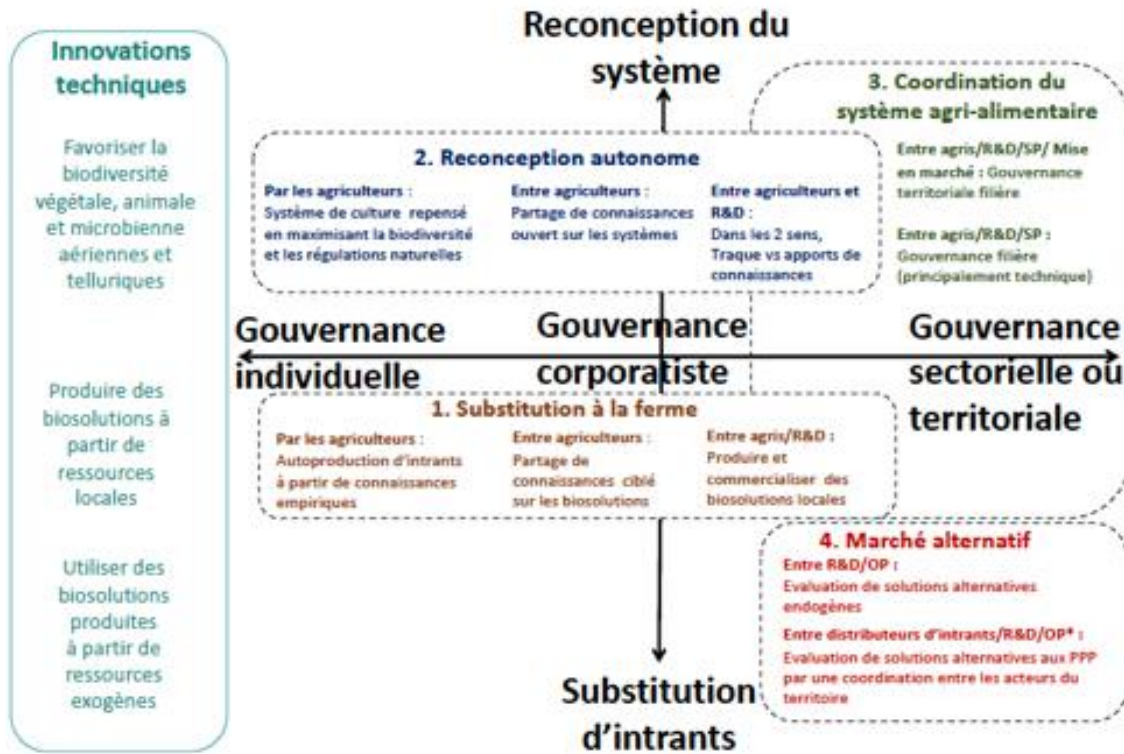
Innovations techniques

Favoriser la biodiversité végétale, animale et microbienne aériennes et telluriques

Produire des biosolutions à partir de ressources locales

Utiliser des biosolutions produites à partir de ressources exogènes

Reconception du système

3. Coordination du système agri-alimentaire

Entre agris/R&D/SP/ Mise en marché : Gouvernance territoriale filière

Entre agris/R&D/SP : Gouvernance filière (principalement technique)

2. Reconception autonome

Par les agriculteurs : Système de culture repensé en maximisant la biodiversité et les régulations naturelles

Entre agriculteurs : Partage de connaissances ouvert sur les systèmes

Entre agriculteurs et R&D : Dans les 2 sens, Traque vs apports de connaissances

Gouvernance individuelle

Gouvernance corporatiste

Gouvernance sectorielle ou territoriale

1. Substitution à la ferme

Par les agriculteurs : Autoproduction d'intrants à partir de connaissances empiriques

Entre agriculteurs : Partage de connaissances ciblé sur les biosolutions

Entre agris/R&D : Produire et commercialiser des biosolutions locales

4. Marché alternatif

Entre R&D/OP : Evaluation de solutions alternatives endogènes

Entre distributeurs d'intrants/R&D/OP* : Evaluation de solutions alternatives aux PPP par une coordination entre les acteurs du territoire

Substitution d'intrants